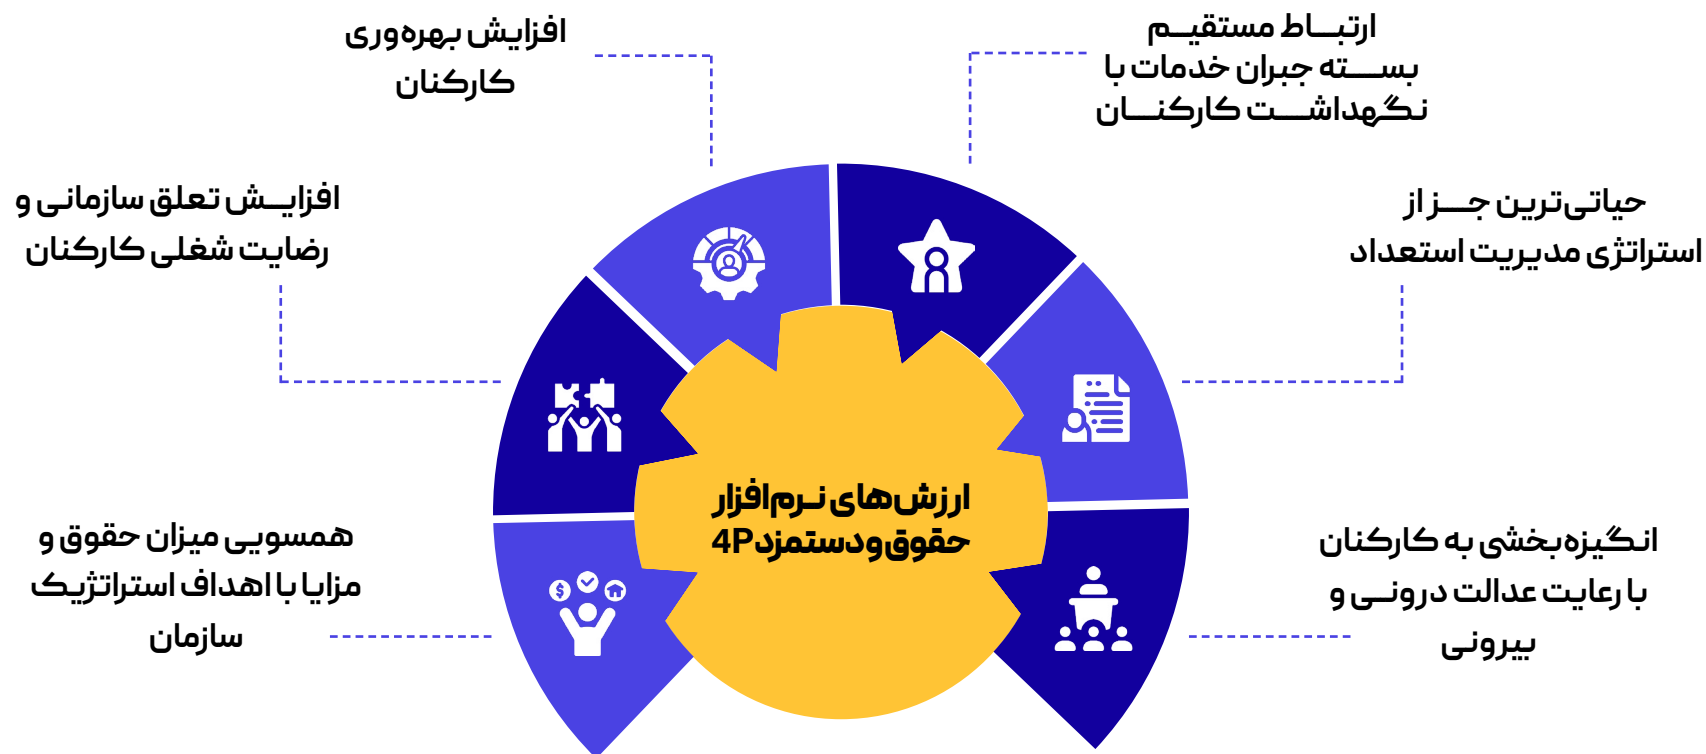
افزایش بهره‌وری کارکنان

ارتباط مستقیم بسته جبران خدمات با نگهداشت کارکنان

افزایش تعلق سازمانی و رضایت شغلی کارکنان

حیاتی‌ترین جز از استراتژی مدیریت استعداد

ارزش‌های نرم‌افزار حقوق و دستمزد 4P

همسویی میزان حقوق و مزایا با اهداف استراتژیک سازمان

انگیزه بخشی به کارکنان با رعایت عدالت درونی و بیرونی